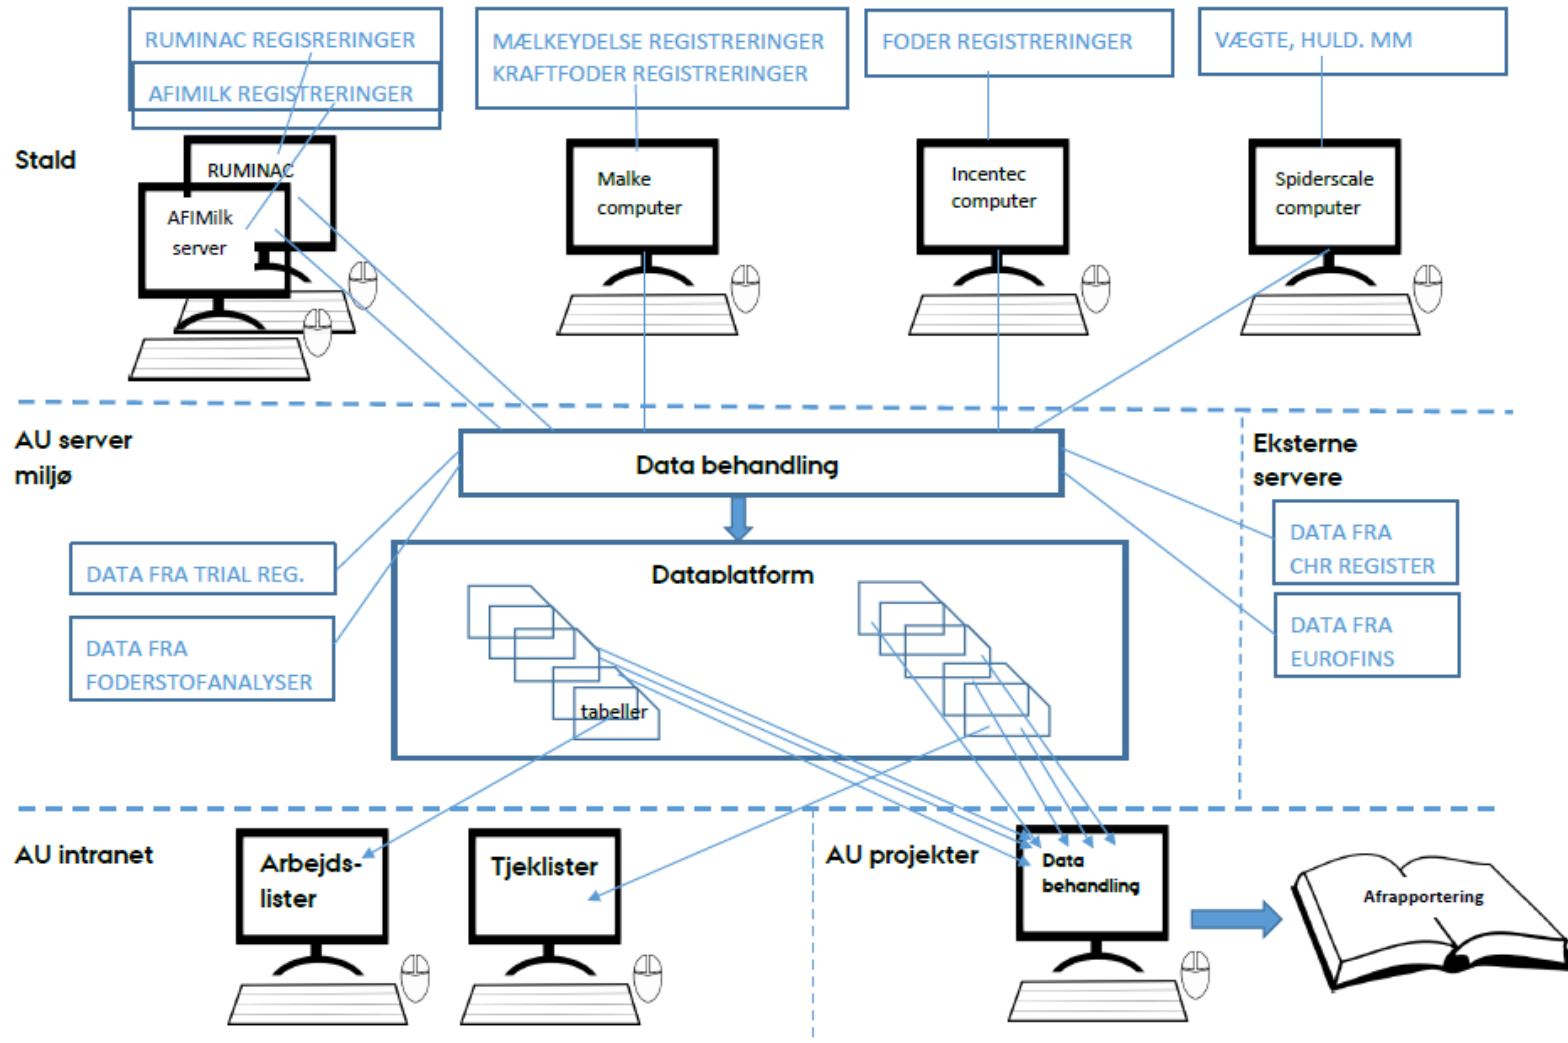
RUMINAC REGISRERINGER

AFIMILK REGISTRERINGER

MÆLKEYDELSE REGISTRERINGER
KRAFTFODER REGISTRERINGER

FODER REGISTRERINGER

VÆGTE, HULD. MM

Stald

RUMINAC

AFIMilk server

Malke computer

Incentec computer

Spiderscale computer

AU server miljø

Data behandling

Eksterne servere

DATA FRA CHR REGISTER

DATA FRA EUROFINS

DATA FRA TRIAL REG.

DATA FRA FODERSTOFANALYSER

Dataplatform

tabeller

AU intranet

Arbejds-lister

Tjeklister

AU projekter

Data behandling

Afrapportering